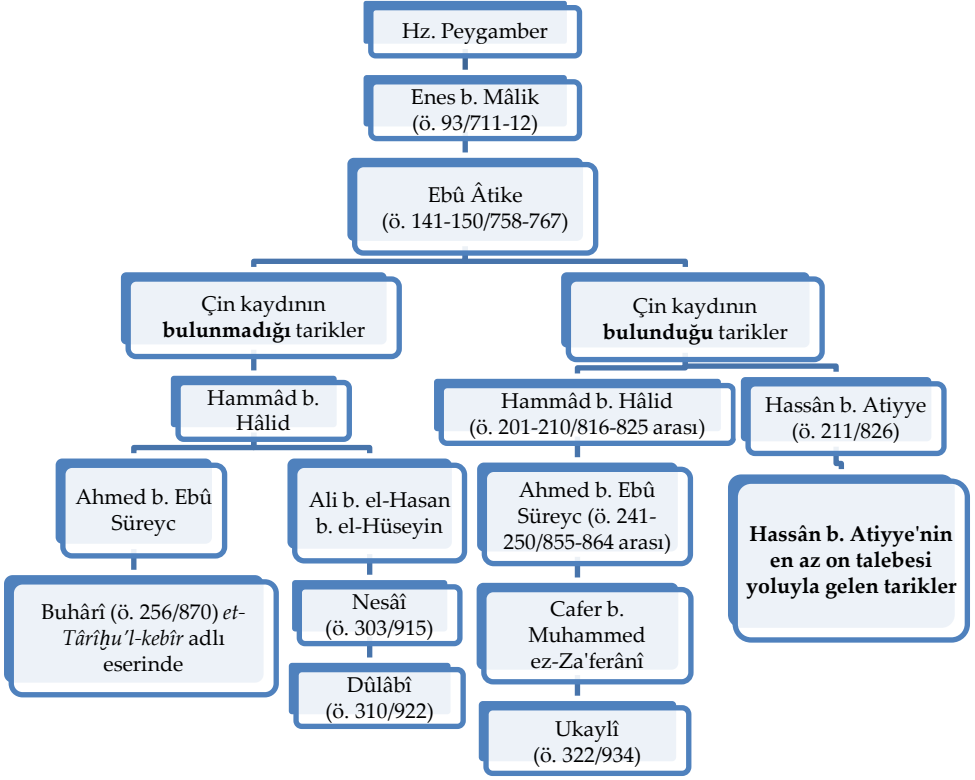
Hz. Peygamber

Enes b. Mâlik (ö. 93/711-12)

Ebû Âtike (ö. 141-150/758-767)

Çin kaydının **bulunmadığı** tarikler

Çin kaydının **bulunduğu** tarikler

Hammâd b. Hâlid

Ahmed b. Ebû Süreyc

Buhârî (ö. 256/870) *et-Târîḫu'l-kebîr* adlı eserinde

Ali b. el-Hasan b. el-Hüseyin

Nesâî (ö. 303/915)

Dûlâbî (ö. 310/922)

Hammâd b. Hâlid (ö. 201-210/816-825 arası)

Ahmed b. Ebû Süreyc (ö. 241-250/855-864 arası)

Cafer b. Muhammed ez-Za'ferânî

Ukaylî (ö. 322/934)

Hassân b. Atiyye (ö. 211/826)

**Hassân b. Atiyye'nin en az on talebesi yoluyla gelen tarikler**